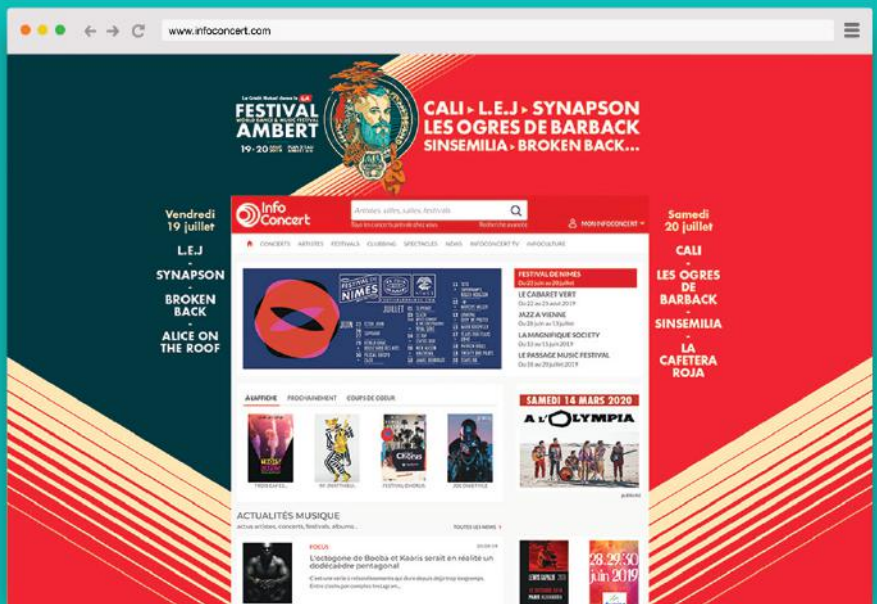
www.infoconcert.com

Le Grand Retour dans le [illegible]
FESTIVAL
WORLD DANCE & MUSIC FESTIVAL
AMBERT
19 • 20 JUILLET 2019

CALI ▸ L.E.J ▸ SYNAPSON
LES OGRES DE BARBACK
SINSEMILIA ▸ BROKEN BACK...

Vendredi 19 juillet
L.E.J
-
SYNAPSON
-
BROKEN BACK
-
ALICE ON THE ROOF

Samedi 20 juillet
CALI
-
LES OGRES DE BARBACK
-
SINSEMILIA
-
LA CAFETERA ROJA

Info Concert
Artistes, villes, salles, festivals
MON INFOCONCERT

CONCERTS ARTISTES FESTIVALS CLUBBING SPECTACLES NEWS INFOCONCERT TV AGENDA/CULTURE

FESTIVAL DE NIMES
JUILLET

FESTIVAL DE NIMES
Du 27 juin au 20 juillet
LE CABARET VERT
Du 22 au 25 août 2019
JAZZ A VIENNE
Du 28 juin au 13 juillet
LA MAGNIFIQUE SOCIETY
Du 12 au 14 juin 2019
LE PASSAGE MUSIC FESTIVAL
Du 18 au 20 juillet 2019

À L'AFFICHE PROCHAINEMENT COUPS DE COEUR

SAMEDI 14 MARS 2020
A L'OLYMPIA

ACTUALITÉS MUSIQUE
actus artistes, concerts, festivals, albums...
TOUTES LES NEWS

FOCUS
L'octogone de Booba et Kaaris serait en réalité un dodécaèdre pentagonal

28.29.30 juin 2019